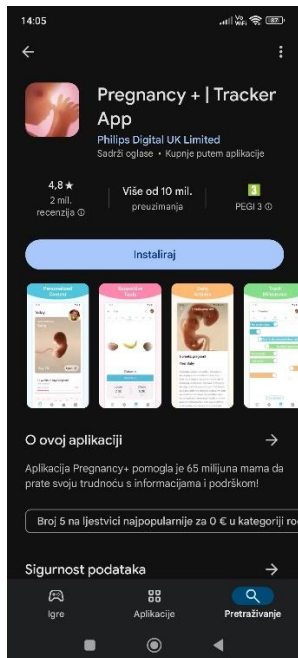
14:05

Pregnancy + | Tracker App
Philips Digital UK Limited
Sadrži oglase • Kupnje putem aplikacije

4,8 ★
2 mil. recenzija ⓘ

Više od 10 mil.
preuzimanja

3
PEGI 3 ⓘ

Instaliraj

O ovoj aplikaciji →

Aplikacija Pregnancy+ pomogla je 65 milijuna mama da prate svoju trudnoću s informacijama i podrškom!

Broj 5 na ljestvici najpopularnije za 0 € u kategoriji ro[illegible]

Sigurnost podataka →

Igre
Aplikacije
Pretraživanje